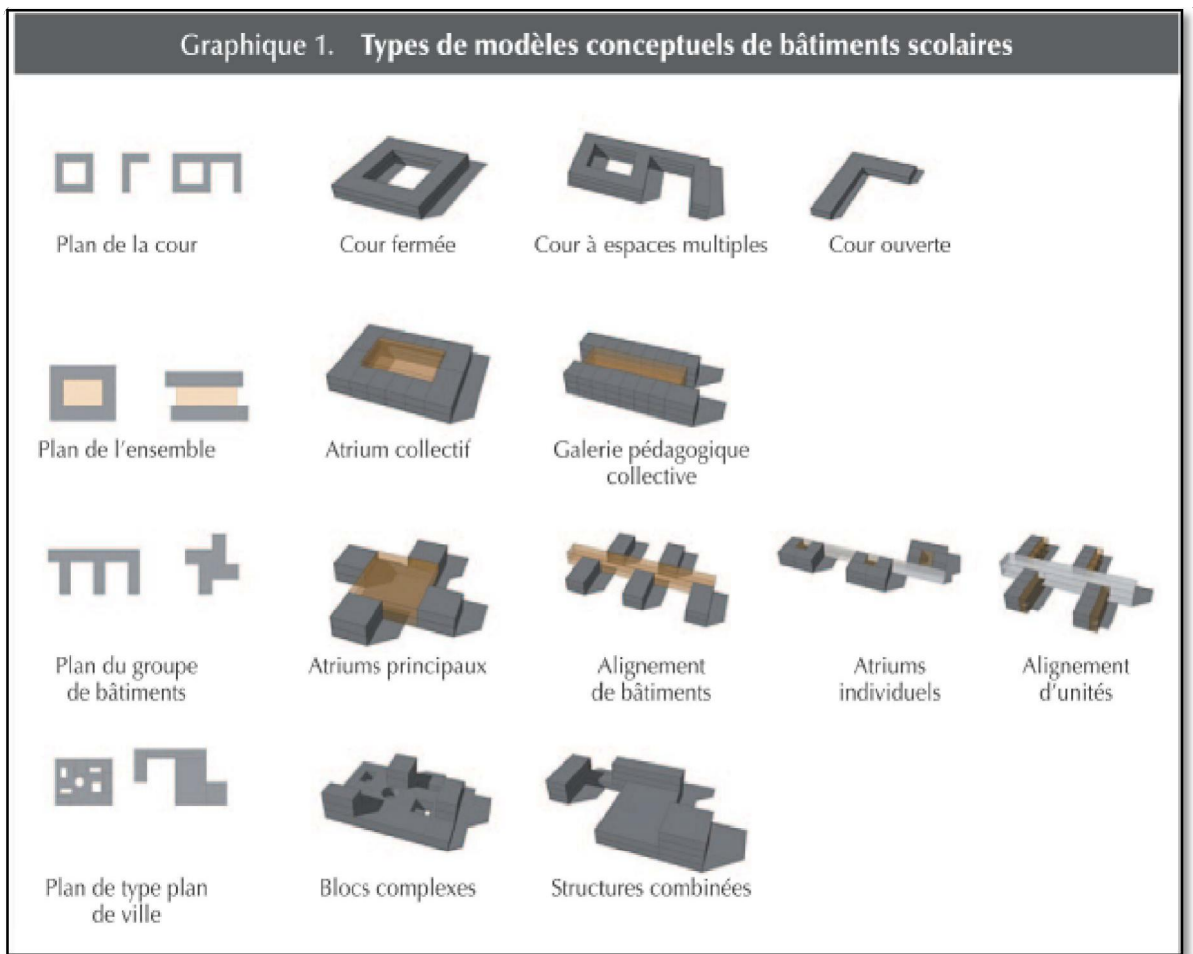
Graphique 1. **Types de modèles conceptuels de bâtiments scolaires**

Plan de la cour

Cour fermée

Cour à espaces multiples

Cour ouverte

Plan de l'ensemble

Atrium collectif

Galerie pédagogique collective

Plan du groupe de bâtiments

Atriums principaux

Alignement de bâtiments

Atriums individuels

Alignement d'unités

Plan de type plan de ville

Blocs complexes

Structures combinées